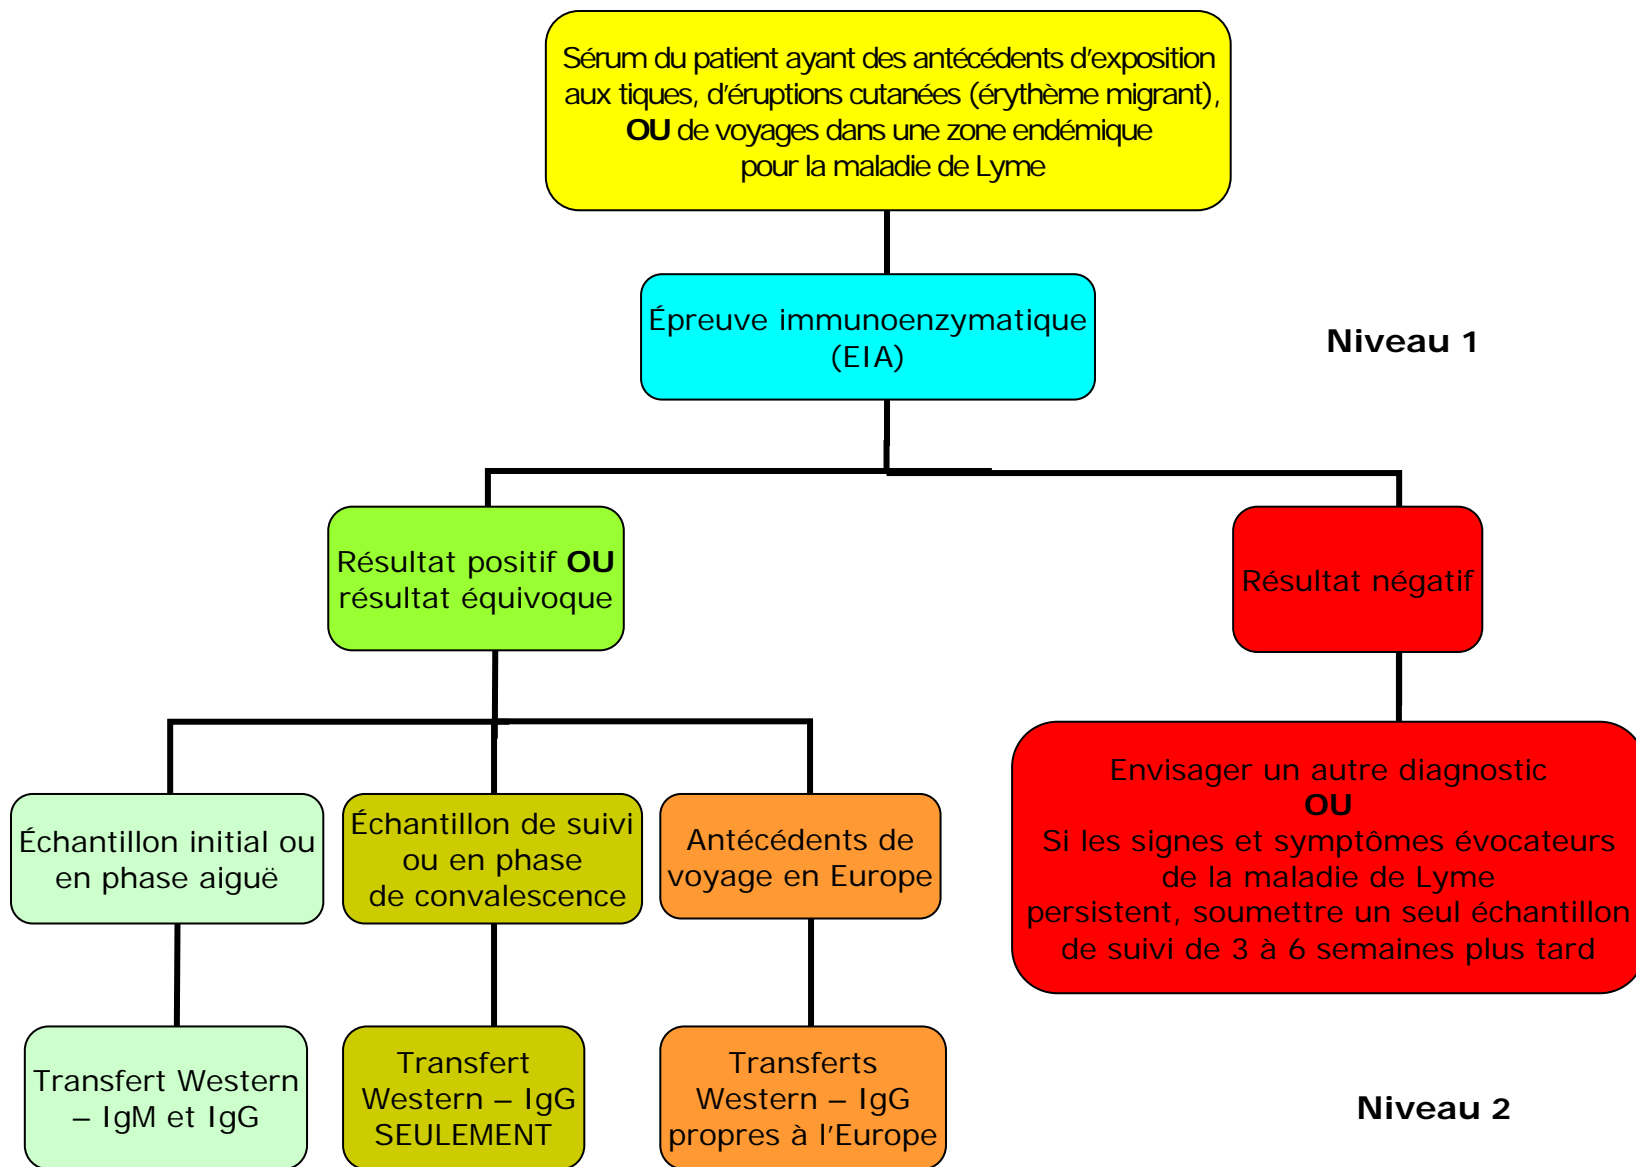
Sérum du patient ayant des antécédents d'exposition aux tiques, d'éruptions cutanées (érythème migrant), **OU** de voyages dans une zone endémique pour la maladie de Lyme

Épreuve immunoenzymatique (EIA)

Niveau 1

Résultat positif **OU** résultat équivoque

Résultat négatif

Échantillon initial ou en phase aiguë

Échantillon de suivi ou en phase de convalescence

Antécédents de voyage en Europe

Envisager un autre diagnostic
**OU**
Si les signes et symptômes évocateurs de la maladie de Lyme persistent, soumettre un seul échantillon de suivi de 3 à 6 semaines plus tard

Transfert Western – IgM et IgG

Transfert Western – IgG SEULEMENT

Transferts Western – IgG propres à l'Europe

Niveau 2